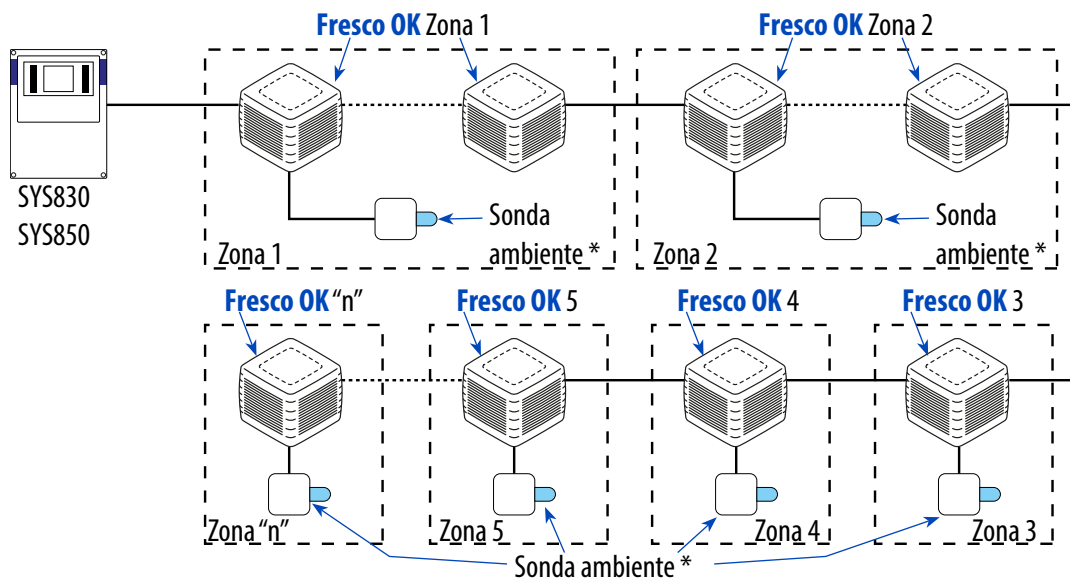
Fresco OK Zona 1

Fresco OK Zona 2

SYS830
SYS850

Sonda ambiente *

Zona 1

Sonda ambiente *

Zona 2

Fresco OK "n"

Fresco OK 5

Fresco OK 4

Fresco OK 3

Zona "n"

Zona 5

Zona 4

Zona 3

Sonda ambiente *